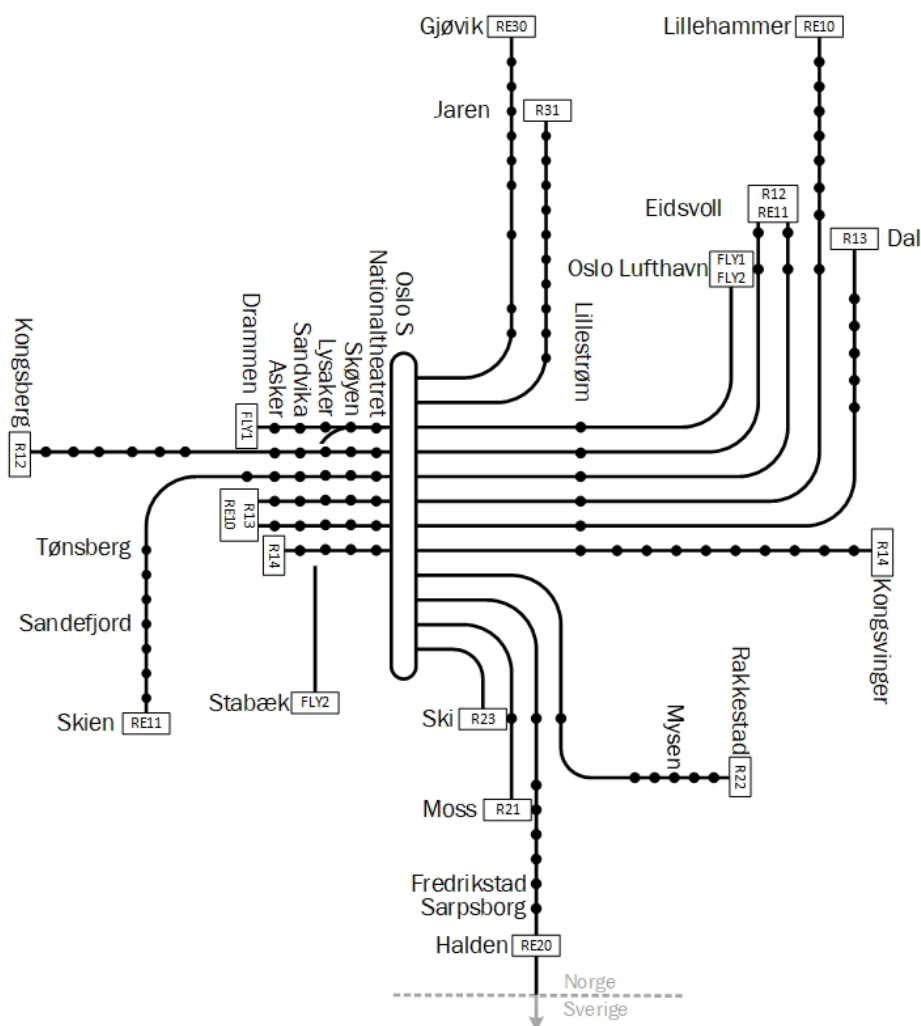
Gjøvik RE30
Lillehammer RE10
Jaren R31
Eidsvoll R12 RE11
R13 Dal
Oslo Lufthavn FLY1 FLY2
Oslo S
Nationaltheatret
Skøyen
Lysaker
Sandvika
Asker
Drammen
Lillestrøm
Kongsberg R12
FLY1
R13 RE10
R14
Tønsberg
Sandefjord
Skien RE11
Stabæk FLY2
R14 Kongsvinger
Rakkestad
Mysen
R22
Ski R23
Moss R21
Fredrikstad
Sarpsborg
Halden RE20
Norge
Sverige